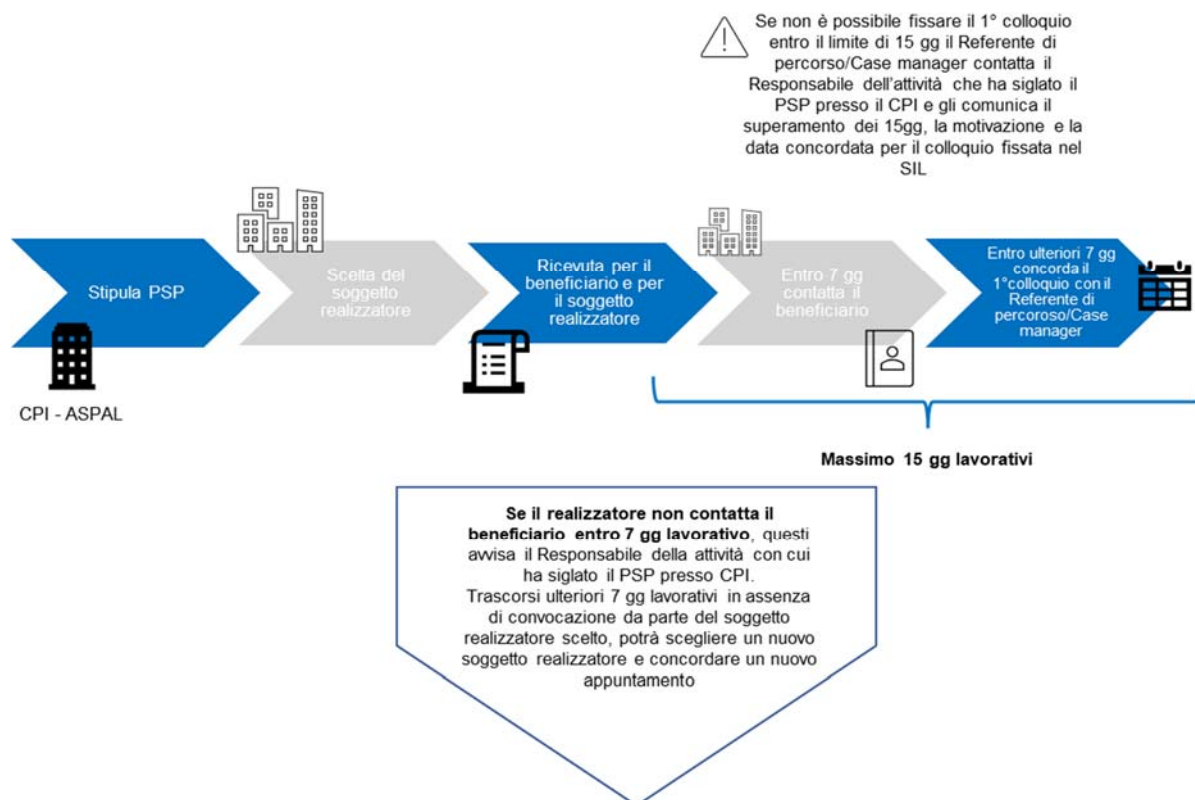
Se non è possibile fissare il 1° colloquio entro il limite di 15 gg il Referente di percorso/Case manager contatta il Responsabile dell'attività che ha siglato il PSP presso il CPI e gli comunica il superamento dei 15gg, la motivazione e la data concordata per il colloquio fissata nel SIL

Stipula PSP

Scelta del soggetto realizzatore

Ricevuta per il beneficiario e per il soggetto realizzatore

Entro 7 gg contatta il beneficiario

Entro ulteriori 7 gg concorda il 1°colloquio con il Referente di percoroso/Case manager

CPI - ASPAL

Massimo 15 gg lavorativi

**Se il realizzatore non contatta il beneficiario entro 7 gg lavorativo**, questi avvisa il Responsabile della attività con cui ha siglato il PSP presso CPI.
Trascorsi ulteriori 7 gg lavorativi in assenza di convocazione da parte del soggetto realizzatore scelto, potrà scegliere un nuovo soggetto realizzatore e concordare un nuovo appuntamento